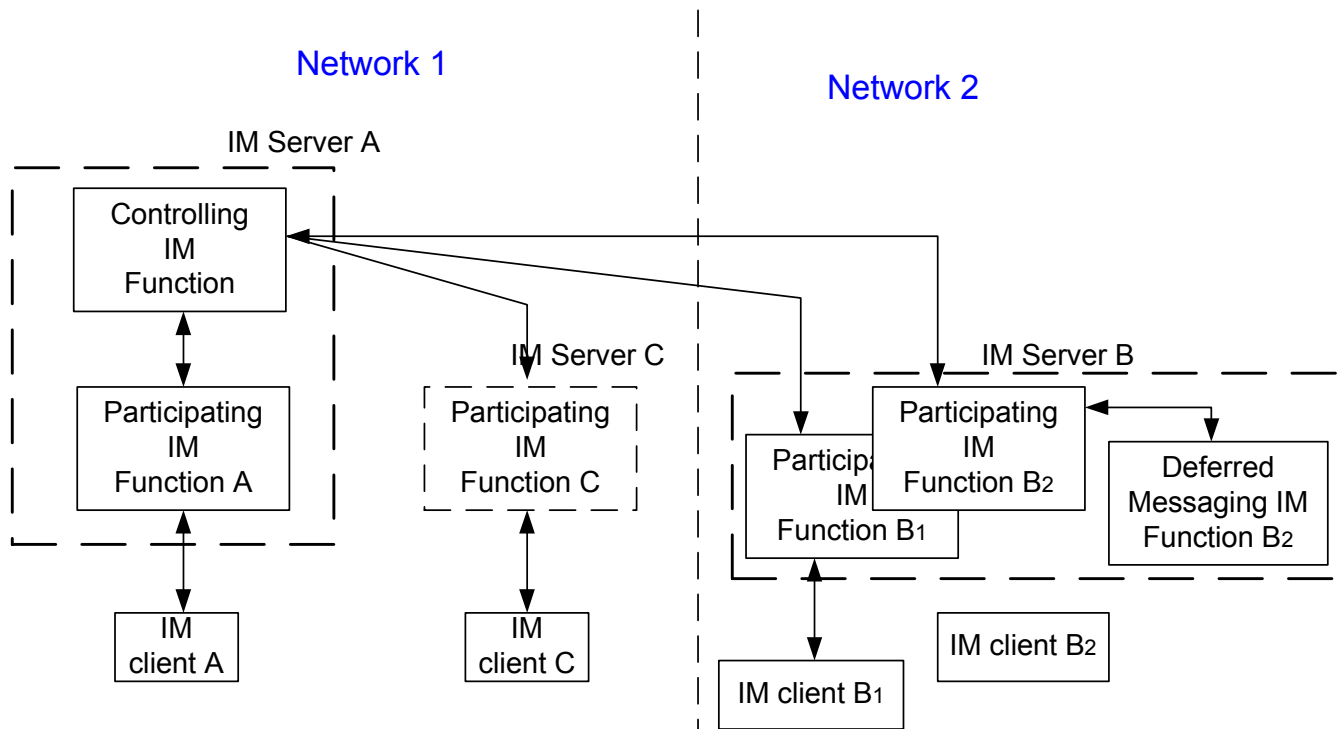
Network 1

Network 2

IM Server A

Controlling IM Function

Participating IM Function A

IM client A

IM Server C

Participating IM Function C

IM client C

IM Server B

Particip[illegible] IM Function B1

Participating IM Function B2

Deferred Messaging IM Function B2

IM client B2

IM client B1